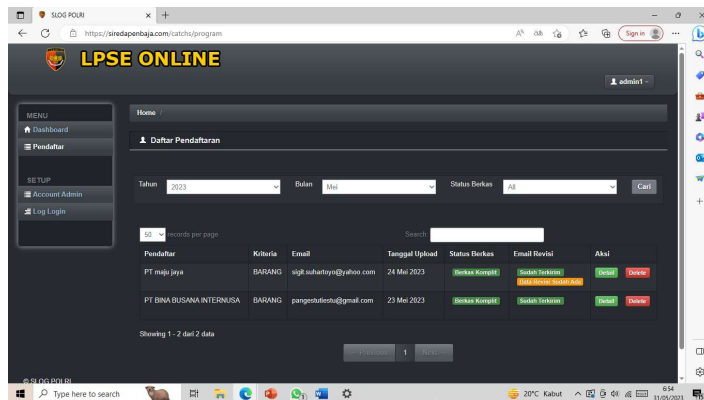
SLOG POLRI
https://siredapenbaja.com/catchs/program
Sign in
LPSE ONLINE
admin1
MENU
Dashboard
Pendaftar
SETUP
Account Admin
Log Login
Home /
Daftar Pendaftaran
Tahun 2023
Bulan Mei
Status Berkas All
Cari
50 records per page
Search:

| Pendaftar | Kriteria | Email | Tanggal Upload | Status Berkas | Email Revisi | Aksi |
|---|---|---|---|---|---|---|
| PT maju jaya | BARANG | sigit.suhartoyo@yahoo.com | 24 Mei 2023 | Berkas Komplit | Sudah Terkirim Data Revisi Sudah Ada | Detail Delete |
| PT BINA BUSANA INTERNUSA | BARANG | pangestutiestu@gmail.com | 23 Mei 2023 | Berkas Komplit | Sudah Terkirim | Detail Delete |

Showing 1 - 2 dari 2 data
Previous 1 Next
© SLOG POLRI
Type here to search
20°C Kabut
6:54
31/05/2023